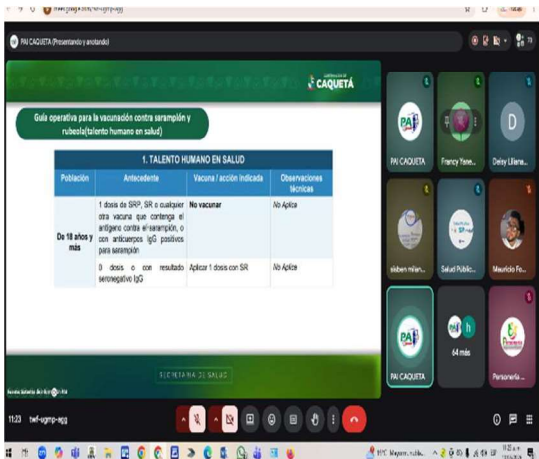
PAI CAQUETA (Presentando y anotando)

CAQUETÁ

Guía operativa para la vacunación contra sarampión y rubeola(talento humano en salud)

1. TALENTO HUMANO EN SALUD

| Población | Antecedente | Vacuna / acción indicada | Observaciones técnicas |
|---|---|---|---|
| De 18 años y más | 1 dosis de SRP, SR o cualquier otra vacuna que contenga el antígeno contra el sarampión, o con anticuerpos IgG positivos para sarampión | No vacunar | No Aplica |
| | 0 dosis o con resultado seronegativo IgG | Aplicar 1 dosis con SR | No Aplica |

SECRETARÍA DE SALUD

PAI CAQUETA

Francy Yane...

D

Deisy Liliana...

sisben milan...

Salud Public...

Mauricio Fo...

PAI CAQUETA

64 más

Personería ...

11:23 | twf-ugmp-agg

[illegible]